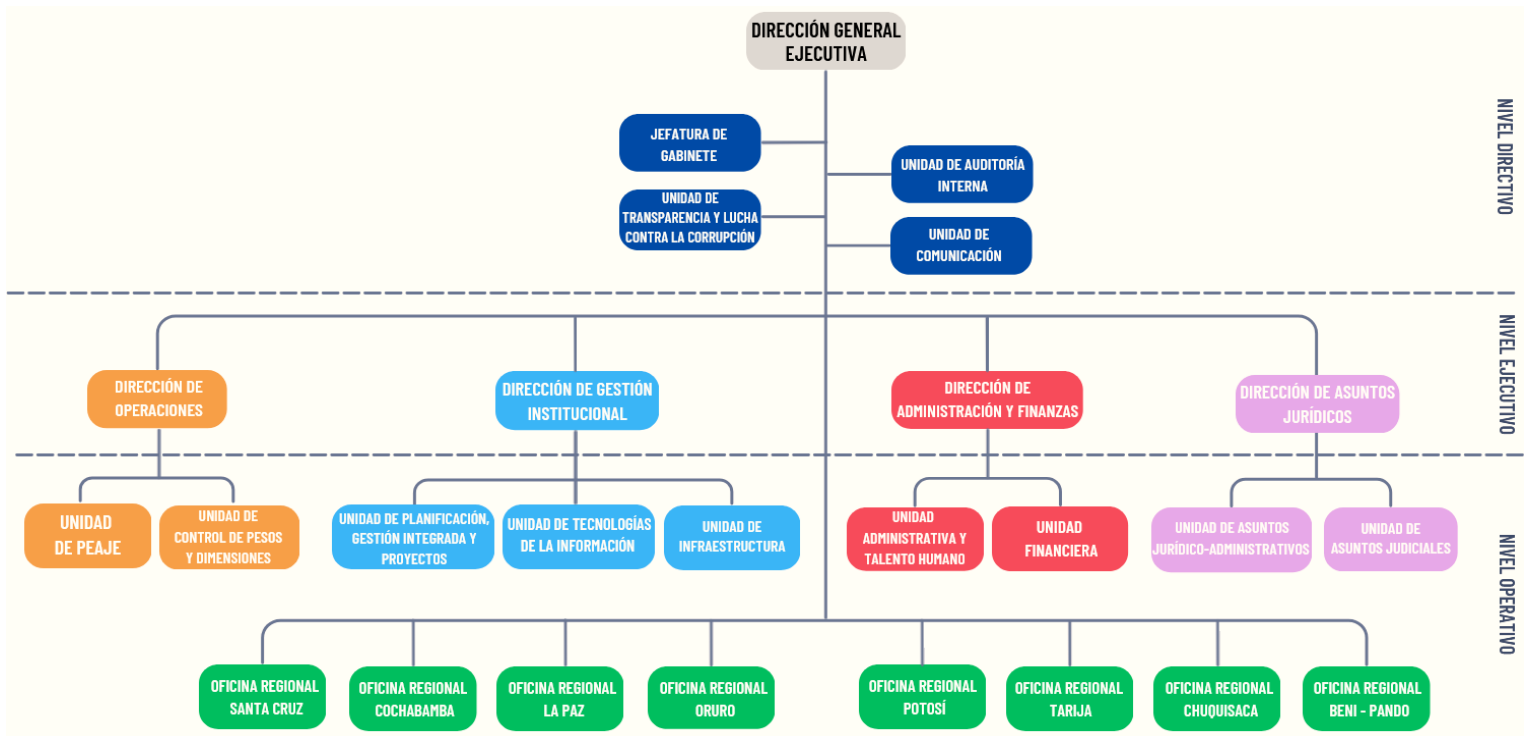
DIRECCIÓN GENERAL EJECUTIVA

JEFATURA DE GABINETE

UNIDAD DE AUDITORÍA INTERNA

UNIDAD DE TRANSPARENCIA Y LUCHA CONTRA LA CORRUPCIÓN

UNIDAD DE COMUNICACIÓN

NIVEL DIRECTIVO

DIRECCIÓN DE OPERACIONES

DIRECCIÓN DE GESTIÓN INSTITUCIONAL

DIRECCIÓN DE ADMINISTRACIÓN Y FINANZAS

DIRECCIÓN DE ASUNTOS JURÍDICOS

NIVEL EJECUTIVO

UNIDAD DE PEAJE

UNIDAD DE CONTROL DE PESOS Y DIMENSIONES

UNIDAD DE PLANIFICACIÓN, GESTIÓN INTEGRADA Y PROYECTOS

UNIDAD DE TECNOLOGÍAS DE LA INFORMACIÓN

UNIDAD DE INFRAESTRUCTURA

UNIDAD ADMINISTRATIVA Y TALENTO HUMANO

UNIDAD FINANCIERA

UNIDAD DE ASUNTOS JURÍDICO-ADMINISTRATIVOS

UNIDAD DE ASUNTOS JUDICIALES

NIVEL OPERATIVO

OFICINA REGIONAL SANTA CRUZ

OFICINA REGIONAL COCHABAMBA

OFICINA REGIONAL LA PAZ

OFICINA REGIONAL ORURO

OFICINA REGIONAL POTOSÍ

OFICINA REGIONAL TARIJA

OFICINA REGIONAL CHUQUISACA

OFICINA REGIONAL BENI - PANDO